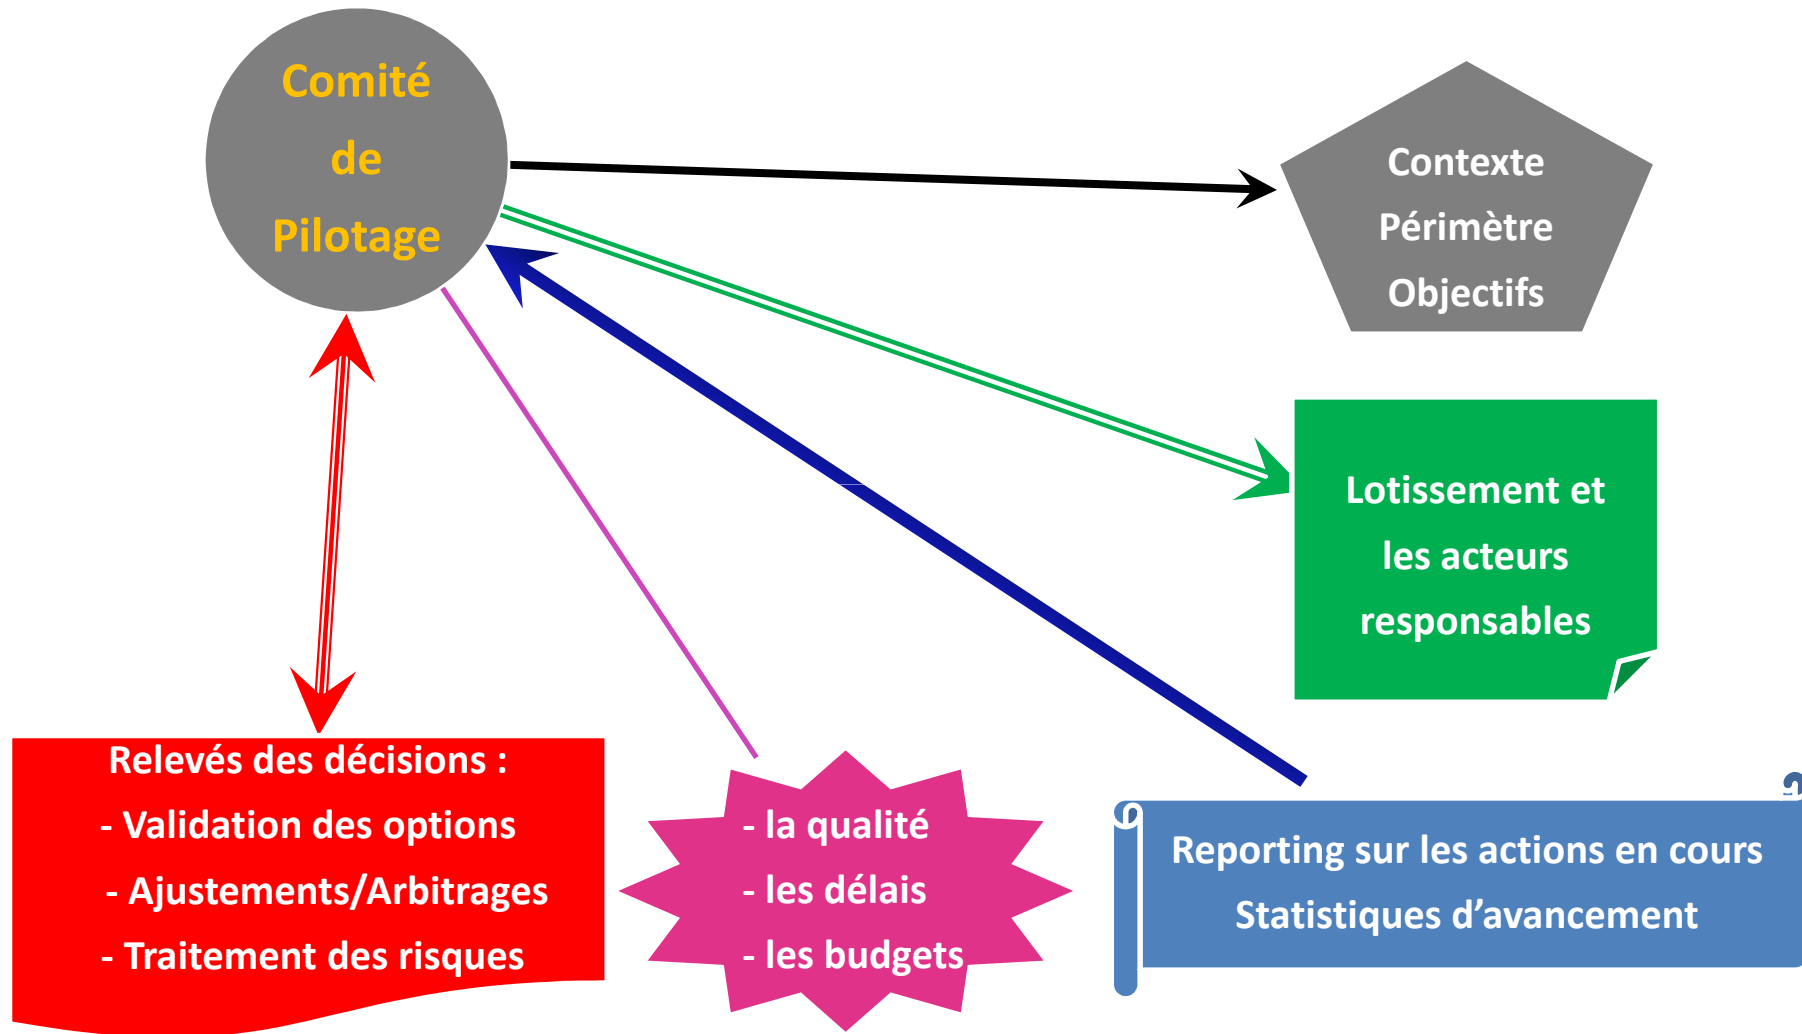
Comité
de
Pilotage

Contexte
Périmètre
Objectifs

Lotissement et
les acteurs
responsables

Relevés des décisions :
- Validation des options
- Ajustements/Arbitrages
- Traitement des risques

- la qualité
- les délais
- les budgets

Reporting sur les actions en cours
Statistiques d’avancement